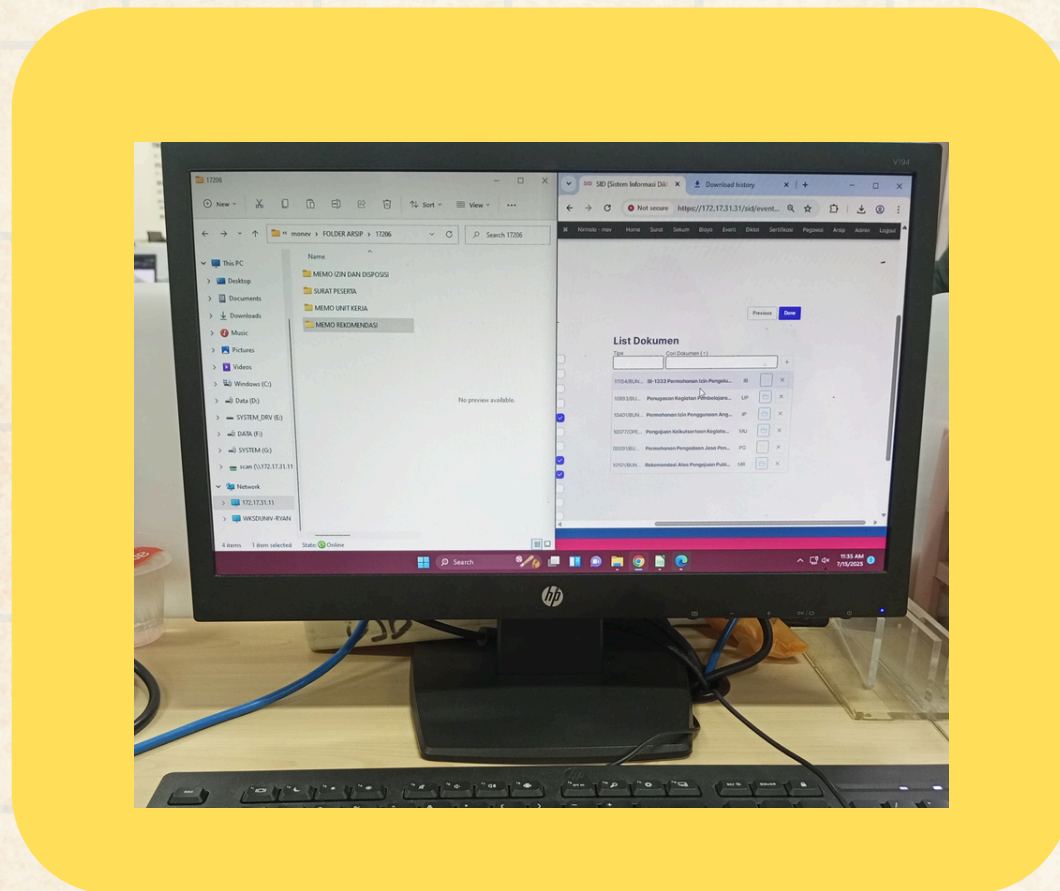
17206

New Sort View

« monev > FOLDER ARSIP > 17206

Search 17206

This PC
Desktop
Documents
Downloads
Music
Pictures
Videos
Windows (C:)
Data (D:)
SYSTEM_DRV (E:)
DATA (F:)
SYSTEM (G:)
scan (\\172.17.31.11
Network
172.17.31.11
WKSDUNIV-RYAN

Name
MEMO IZIN DAN DISPOSISI
SURAT PESERTA
MEMO UNIT KERJA
MEMO REKOMENDASI

No preview available.

4 items 1 item selected State: Online

SID (Sistem Informasi Di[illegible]
Download history

Not secure https://172.17.31.31/sid/event...

Home Surat Sekum Biaya Event Diklat Sertifikasi Pegawai Arsip Admin Logout

Previous Done

List Dokumen
Tipe
Cari Dokumen (+)

| | | | |
|---|---|---|---|
| 17204/BUN... | IB-1233 Permohonan Izin Pengelu... | IB | |
| 10993/BU... | Penugasan Kegiatan Pembelajara... | UP | |
| 10401/BUN... | Permohonan Izin Penggunaan Ang... | IP | |
| 10077/DPE... | Pengajuan Kekuatan Kegiata... | MU | |
| 8009/BU... | Permohonan Pengadaan Jasa Pen... | PD | |
| 10101/BUN... | Rekomendasi Atas Pengajuan Publ... | MR | |

Search

11:35 AM
7/15/2025

V194